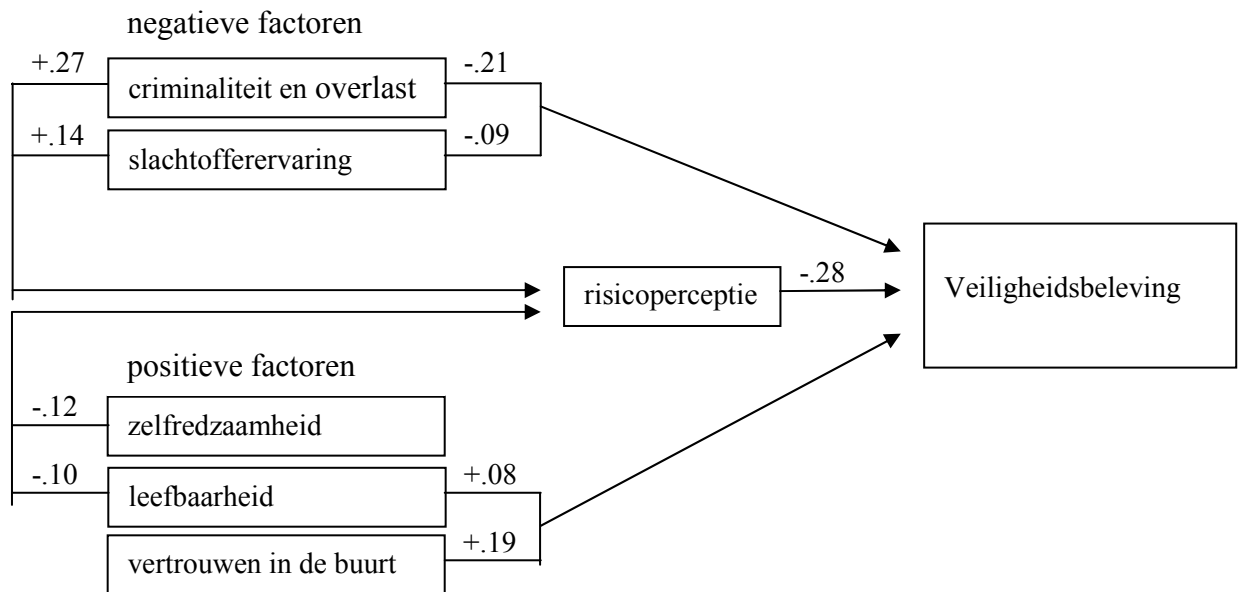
negatieve factoren

+.27
criminaliteit en overlast
-.21

+.14
slachtoffererervaring
-.09

risicoperceptie
-.28

Veiligheidsbeleving

positieve factoren

-.12
zelfredzaamheid

-.10
leefbaarheid
+.08

vertrouwen in de buurt
+.19